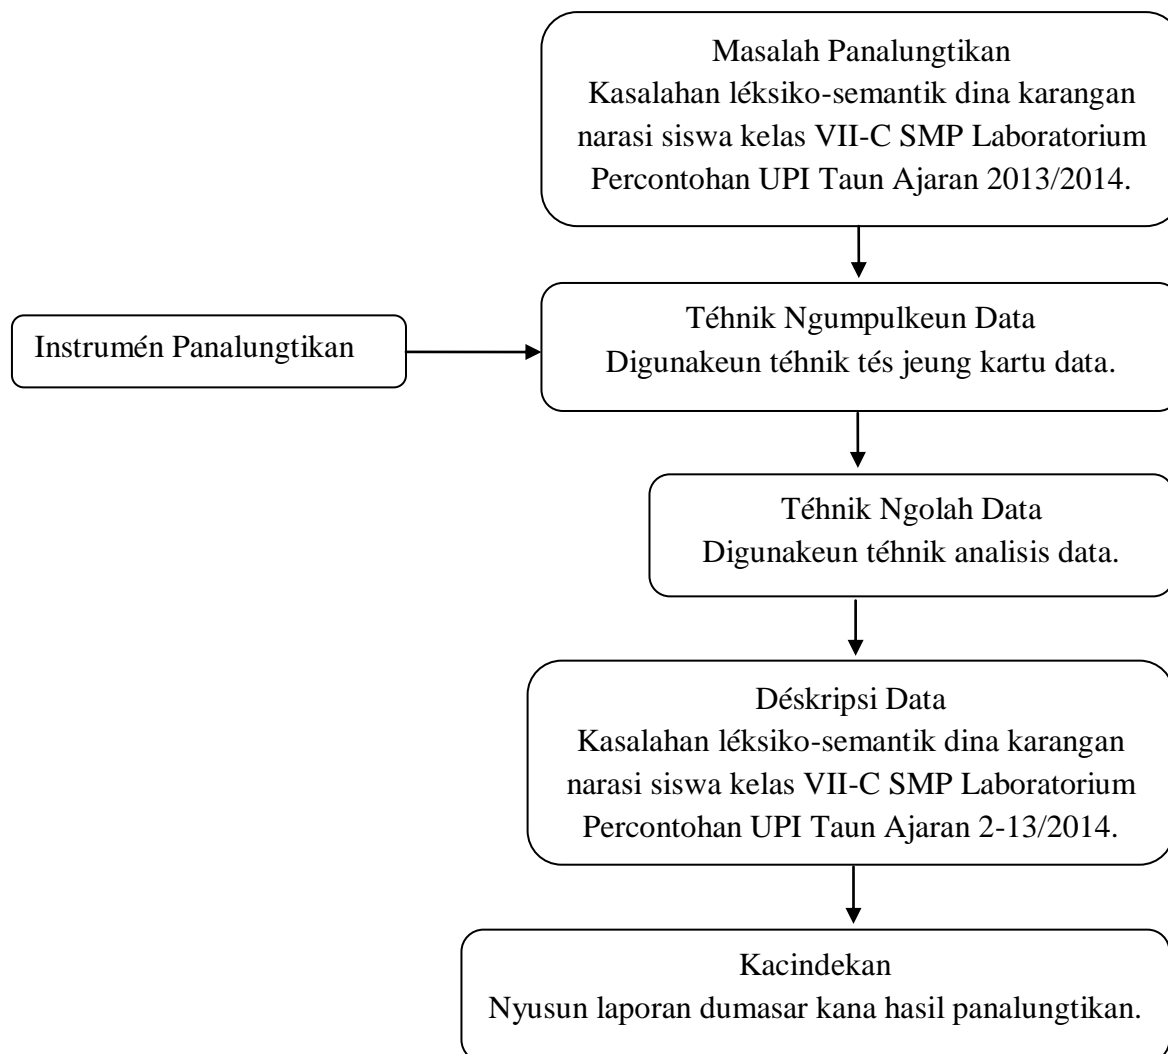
Masalah Panalungtikan
Kasalahan léksiko-semantik dina karangan narasi siswa kelas VII-C SMP Laboratorium Percontohan UPI Taun Ajaran 2013/2014.

Instrumén Panalungtikan

Téhnik Ngumpulkeun Data
Digunakeun téhnik tés jeung kartu data.

Téhnik Ngolah Data
Digunakeun téhnik analisis data.

Déskripsi Data
Kasalahan léksiko-semantik dina karangan narasi siswa kelas VII-C SMP Laboratorium Percontohan UPI Taun Ajaran 2-13/2014.

Kacindekan
Nyusun laporan dumasar kana hasil panalungtikan.